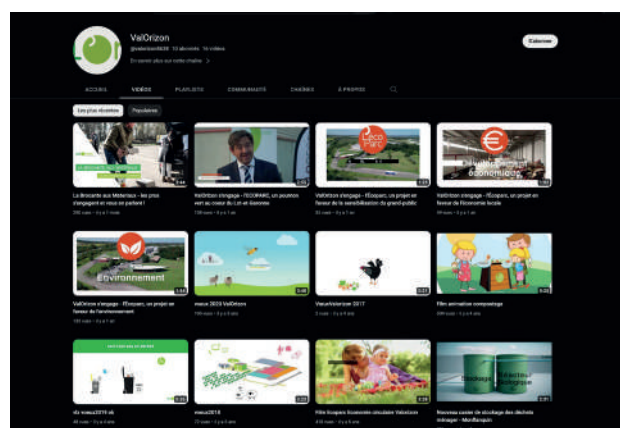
ValOrizon

@valorizon8430 · 10 abonnés · 16 vidéos

En savoir plus sur cette chaîne >

S'abonner

ACCUEIL · VIDÉOS · PLAYLISTS · COMMUNAUTÉ · CHAÎNES · À PROPOS

Les plus récentes · Populaires

La brocante aux Molerisse - les plus changeant et vous en parlent !
200 vues · il y a 1 mois

ValOrizon s'engage - l'ECOPARC, un poumon vert au cœur du Lot-et-Garonne
138 vues · il y a 1 an

ValOrizon s'engage - l'Ecoparc, un projet en faveur de la sensibilisation du grand-public
83 vues · il y a 1 an

ValOrizon s'engage - l'Ecoparc, un projet en faveur de l'économie locale
Développement économique
99 vues · il y a 1 an

ValOrizon s'engage - l'Ecoparc, un projet en faveur de l'environnement
Environnement
155 vues · il y a 1 an

vœux 2020 ValOrizon
199 vues · il y a 3 ans

VœuxValorizon 2017
5 vues · il y a 4 ans

Film animation compostage
294 vues · il y a 5 ans

vb vœux2019 ok
48 vues · il y a 4 ans

vœux2018
77 vues · il y a 5 ans

Film Ecoparc Economie circulaire Valorizon
416 vues · il y a 5 ans

Nouveau centre de stockage des déchets ménager - Monflanquin